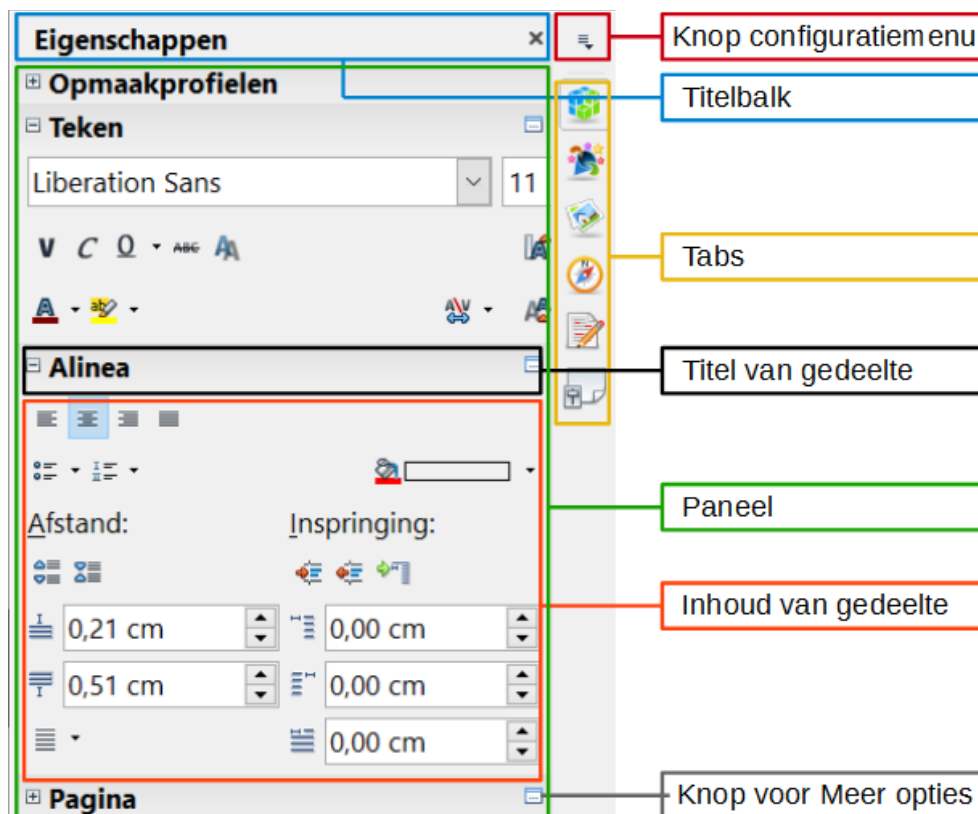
Eigenschappen ×

Knop configuratiemenu

Opmaakprofielen

Titelbalk

Teken

Liberation Sans 11

V C O ABC

Tabs

Alinea

Titel van gedeelte

Paneel

Afstand:

Inspringing:

Inhoud van gedeelte

0,21 cm

0,00 cm

0,51 cm

0,00 cm

0,00 cm

Pagina

Knop voor Meer opties